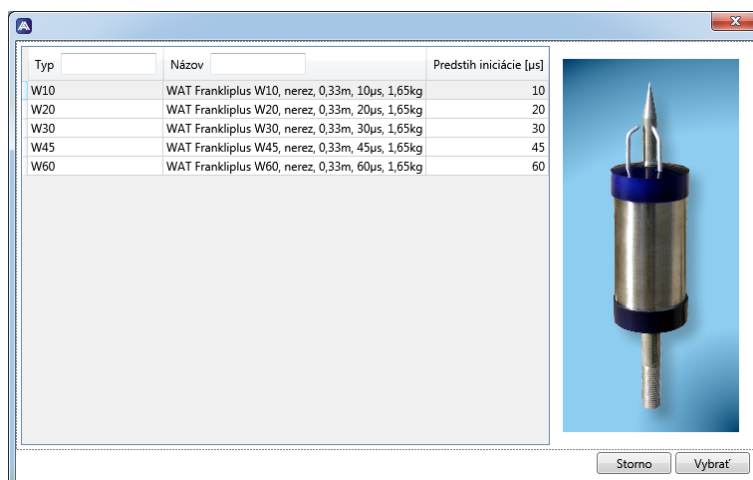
| Typ | Názov | Predstih iniciácie [μs] |
|---|---|---|
| W10 | WAT Frankliplus W10, nerez, 0,33m, 10μs, 1,65kg | 10 |
| W20 | WAT Frankliplus W20, nerez, 0,33m, 20μs, 1,65kg | 20 |
| W30 | WAT Frankliplus W30, nerez, 0,33m, 30μs, 1,65kg | 30 |
| W45 | WAT Frankliplus W45, nerez, 0,33m, 45μs, 1,65kg | 45 |
| W60 | WAT Frankliplus W60, nerez, 0,33m, 60μs, 1,65kg | 60 |

Storno
Vybrať